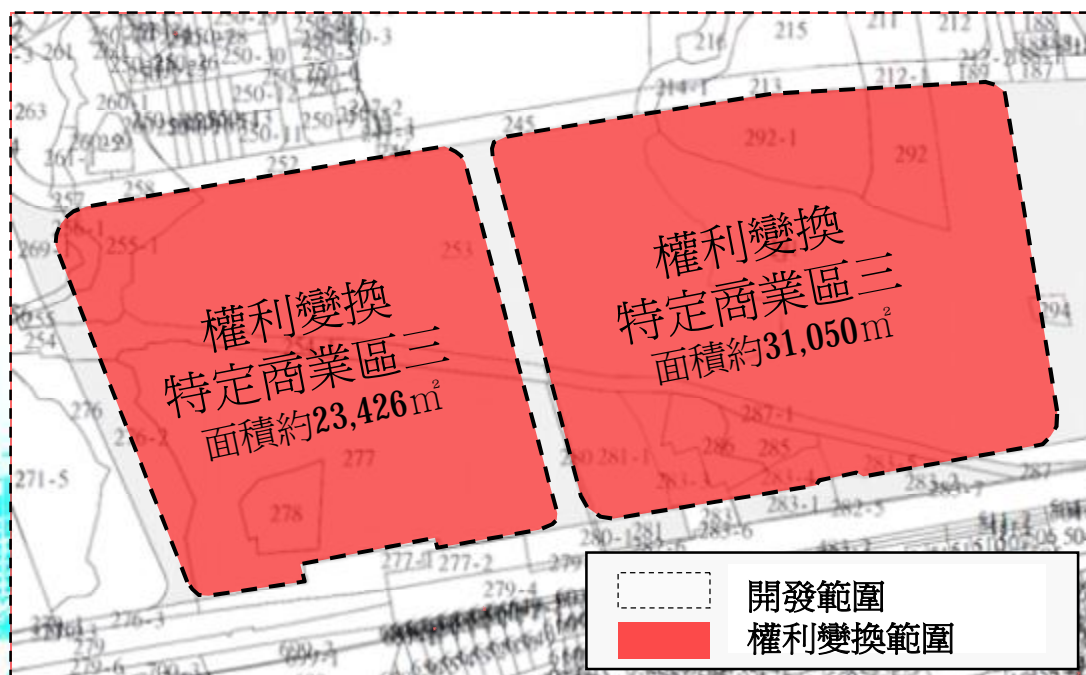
權利變換
特定商業區三
面積約23,426㎡

權利變換
特定商業區三
面積約31,050㎡

開發範圍
權利變換範圍

215
211
212
188
216
214-1
212-1
189
187
263
260-1
250-12
250-11
250-30
250-3
245
292-1
292
252
261
257
258
255-1
269
253
255
254
294
276
276-2
277
287-1
286
285
280
281-1
283-3
283-4
283-5
283-1
287
271-5
278
280-1
281
285-6
277-3
277-2
279-4
276-3
279
279-6